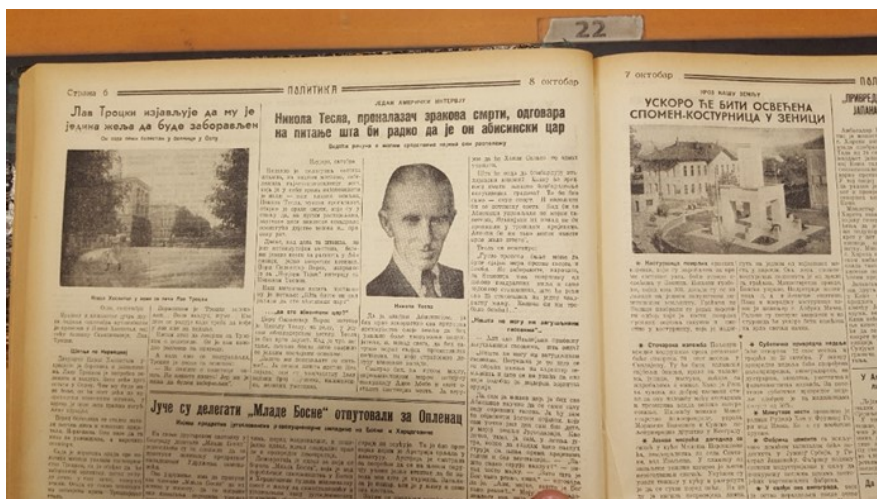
22

Страна 6 ПОЛИТИКА 8 октобар

Лав Троцки изјављује да му је једина жеља да буде заборављен

Он сада лечи болестан у санаторијуму у Осло

Кућа Хенлеге у којој се лечи Лав Троцки

ЈЕДАН АМЕРИЧКИ ИНТЕРВЈУ

Никола Тесла, проналазач зракова смрти, одговара на питање шта би радо да је он абисински цар

Будући ратови у многим случајевима неће бити рентабилни

Никола Тесла

... да ли сте абисински цар?

Питање не могу да актуелизирам питање

Југ се делегати „Младе Босне" отпутовали за Оплениц

7 октобар

ПОЛ

УСКОРО ЋЕ БИТИ ОСВЕЋЕНА СПОМЕН-КОСТУРНИЦА У ЗЕНИЦИ

ПРИРЕД

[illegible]